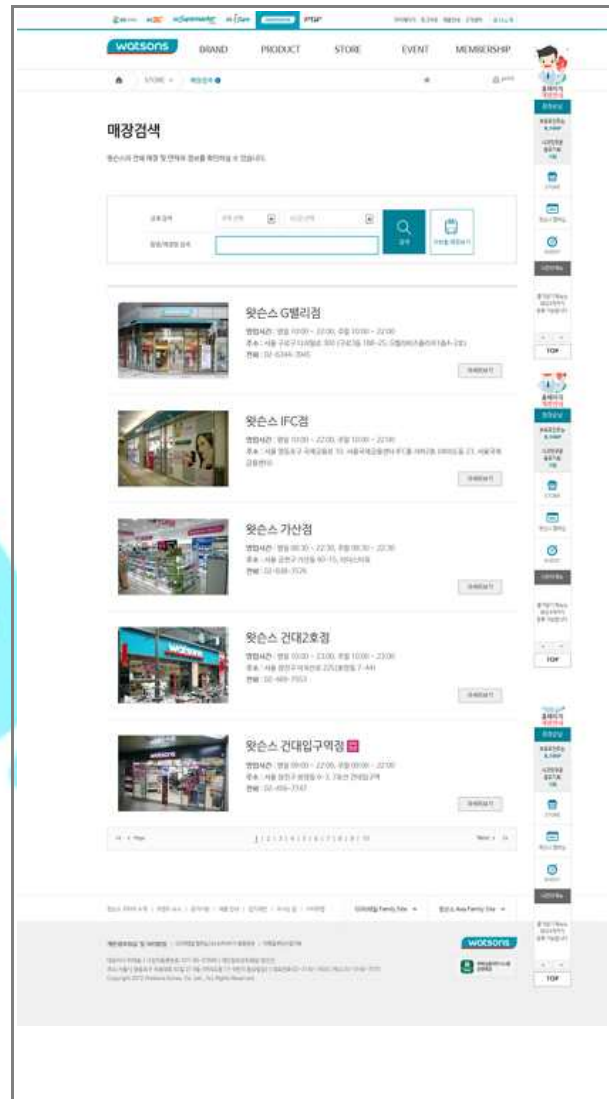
watsons BRAND PRODUCT STORE EVENT MEMBERSHIP

STORE 매장검색

매장검색

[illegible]

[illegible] 검색

왓슨스 G밸리점
영업시간 : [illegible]
주소 : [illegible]
전화 : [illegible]
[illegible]

왓슨스 IFC점
영업시간 : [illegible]
주소 : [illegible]
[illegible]

왓슨스 가산점
영업시간 : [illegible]
주소 : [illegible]
전화 : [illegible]
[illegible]

왓슨스 건대2호점
영업시간 : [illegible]
주소 : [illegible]
전화 : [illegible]
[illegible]

왓슨스 건대입구역점
영업시간 : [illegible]
주소 : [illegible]
전화 : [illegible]
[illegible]

1 | 2 | 3 | 4 | 5 | 6 | 7 | 8 | 9 | 10

Next

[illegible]

watsons

TOP

TOP

TOP